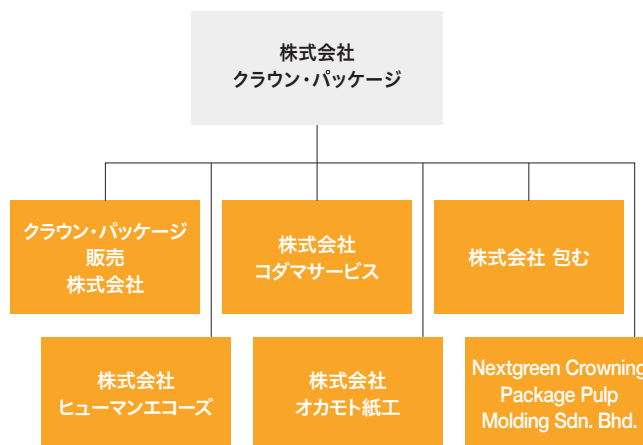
株式会社
クラウン・パッケージ

クラウン・パッケージ
販売
株式会社

株式会社
コダマサービス

株式会社 包む

株式会社
ヒューマンエコーズ

株式会社
オカモト紙工

Nextgreen Crowning
Package Pulp
Molding Sdn. Bhd.